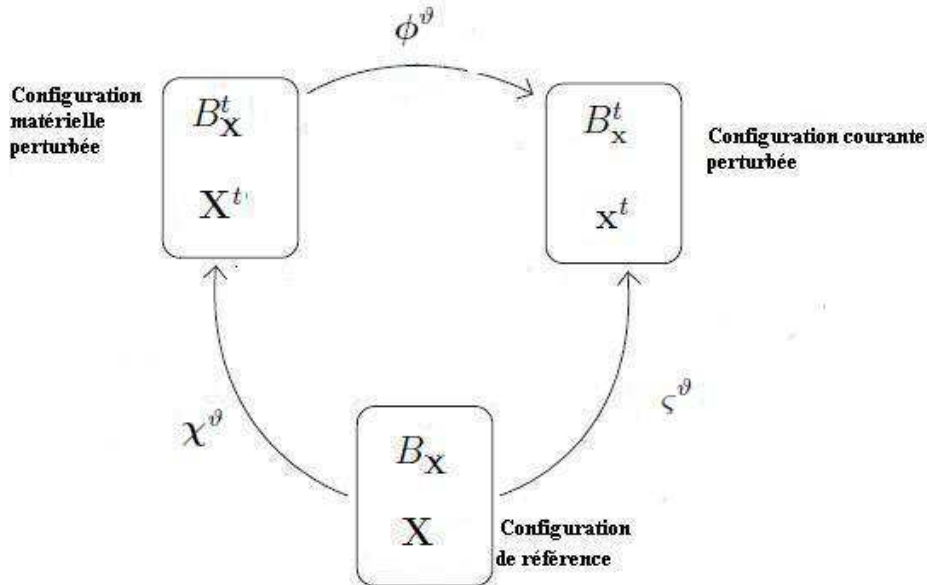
$\phi^{\vartheta}$

Configuration matérielle perturbée

$B_{\mathbf{X}}^{t}$

$\mathbf{X}^{t}$

$B_{\mathbf{x}}^{t}$

$\mathbf{x}^{t}$

Configuration courante perturbée

$\chi^{\vartheta}$

$\varsigma^{\vartheta}$

$B_{\mathbf{X}}$

$\mathbf{X}$

Configuration de référence